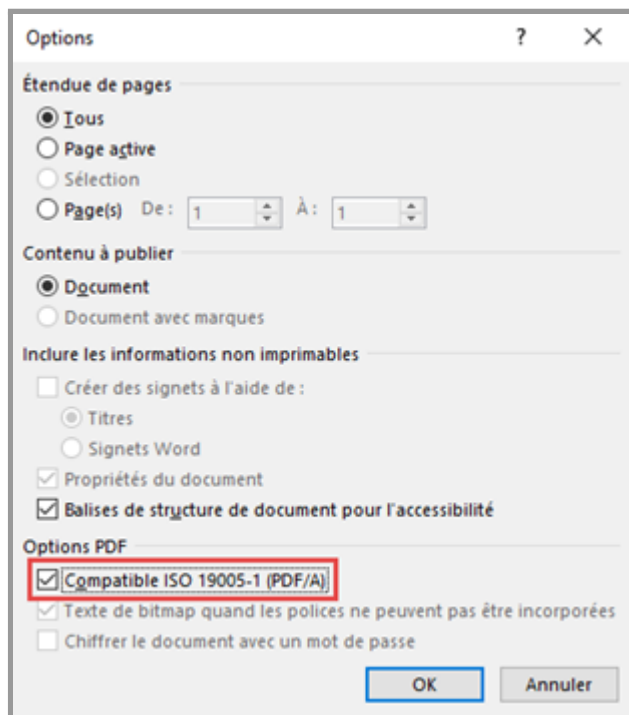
Options ? ✕

Étendue de pages

Tous

Page active

Sélection

Page(s) De : 1 À : 1

Contenu à publier

Document

Document avec marques

Inclure les informations non imprimables

Créer des signets à l'aide de :

Titres

Signets Word

Propriétés du document

Balises de structure de document pour l'accessibilité

Options PDF

Compatible ISO 19005-1 (PDF/A)

Texte de bitmap quand les polices ne peuvent pas être incorporées

Chiffrer le document avec un mot de passe

OK Annuler